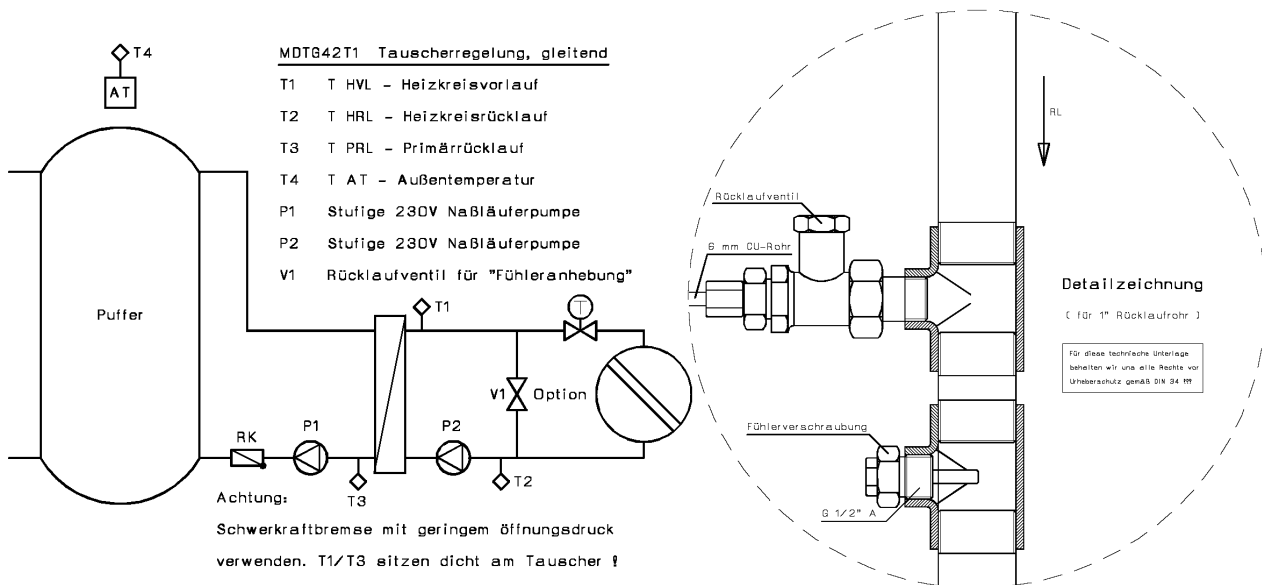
T4

AT

MDTG42T1 Tauscherregelung, gleitend

T1 T HVL - Heizkreisvorlauf

T2 T HRL - Heizkreisrücklauf

T3 T PRL - Primärrücklauf

T4 T AT - Außentemperatur

P1 Stufige 230V Naßläuferpumpe

P2 Stufige 230V Naßläuferpumpe

V1 Rücklaufventil für "Fühleranhebung"

Puffer

T1

V1 Option

RK

P1

P2

T3

T2

Achtung:

Schwerkraftbremse mit geringem öffnungsdruck verwenden. T1/T3 sitzen dicht am Tauscher !

RL

Rücklaufventil

6 mm CU-Rohr

Detailzeichnung

( für 1" Rücklaufrohr )

Für diese technische Unterlage behalten wir uns alle Rechte vor Urheberschutz gemäß DIN 34 !!!

Fühlerverschraubung

G 1/2" A